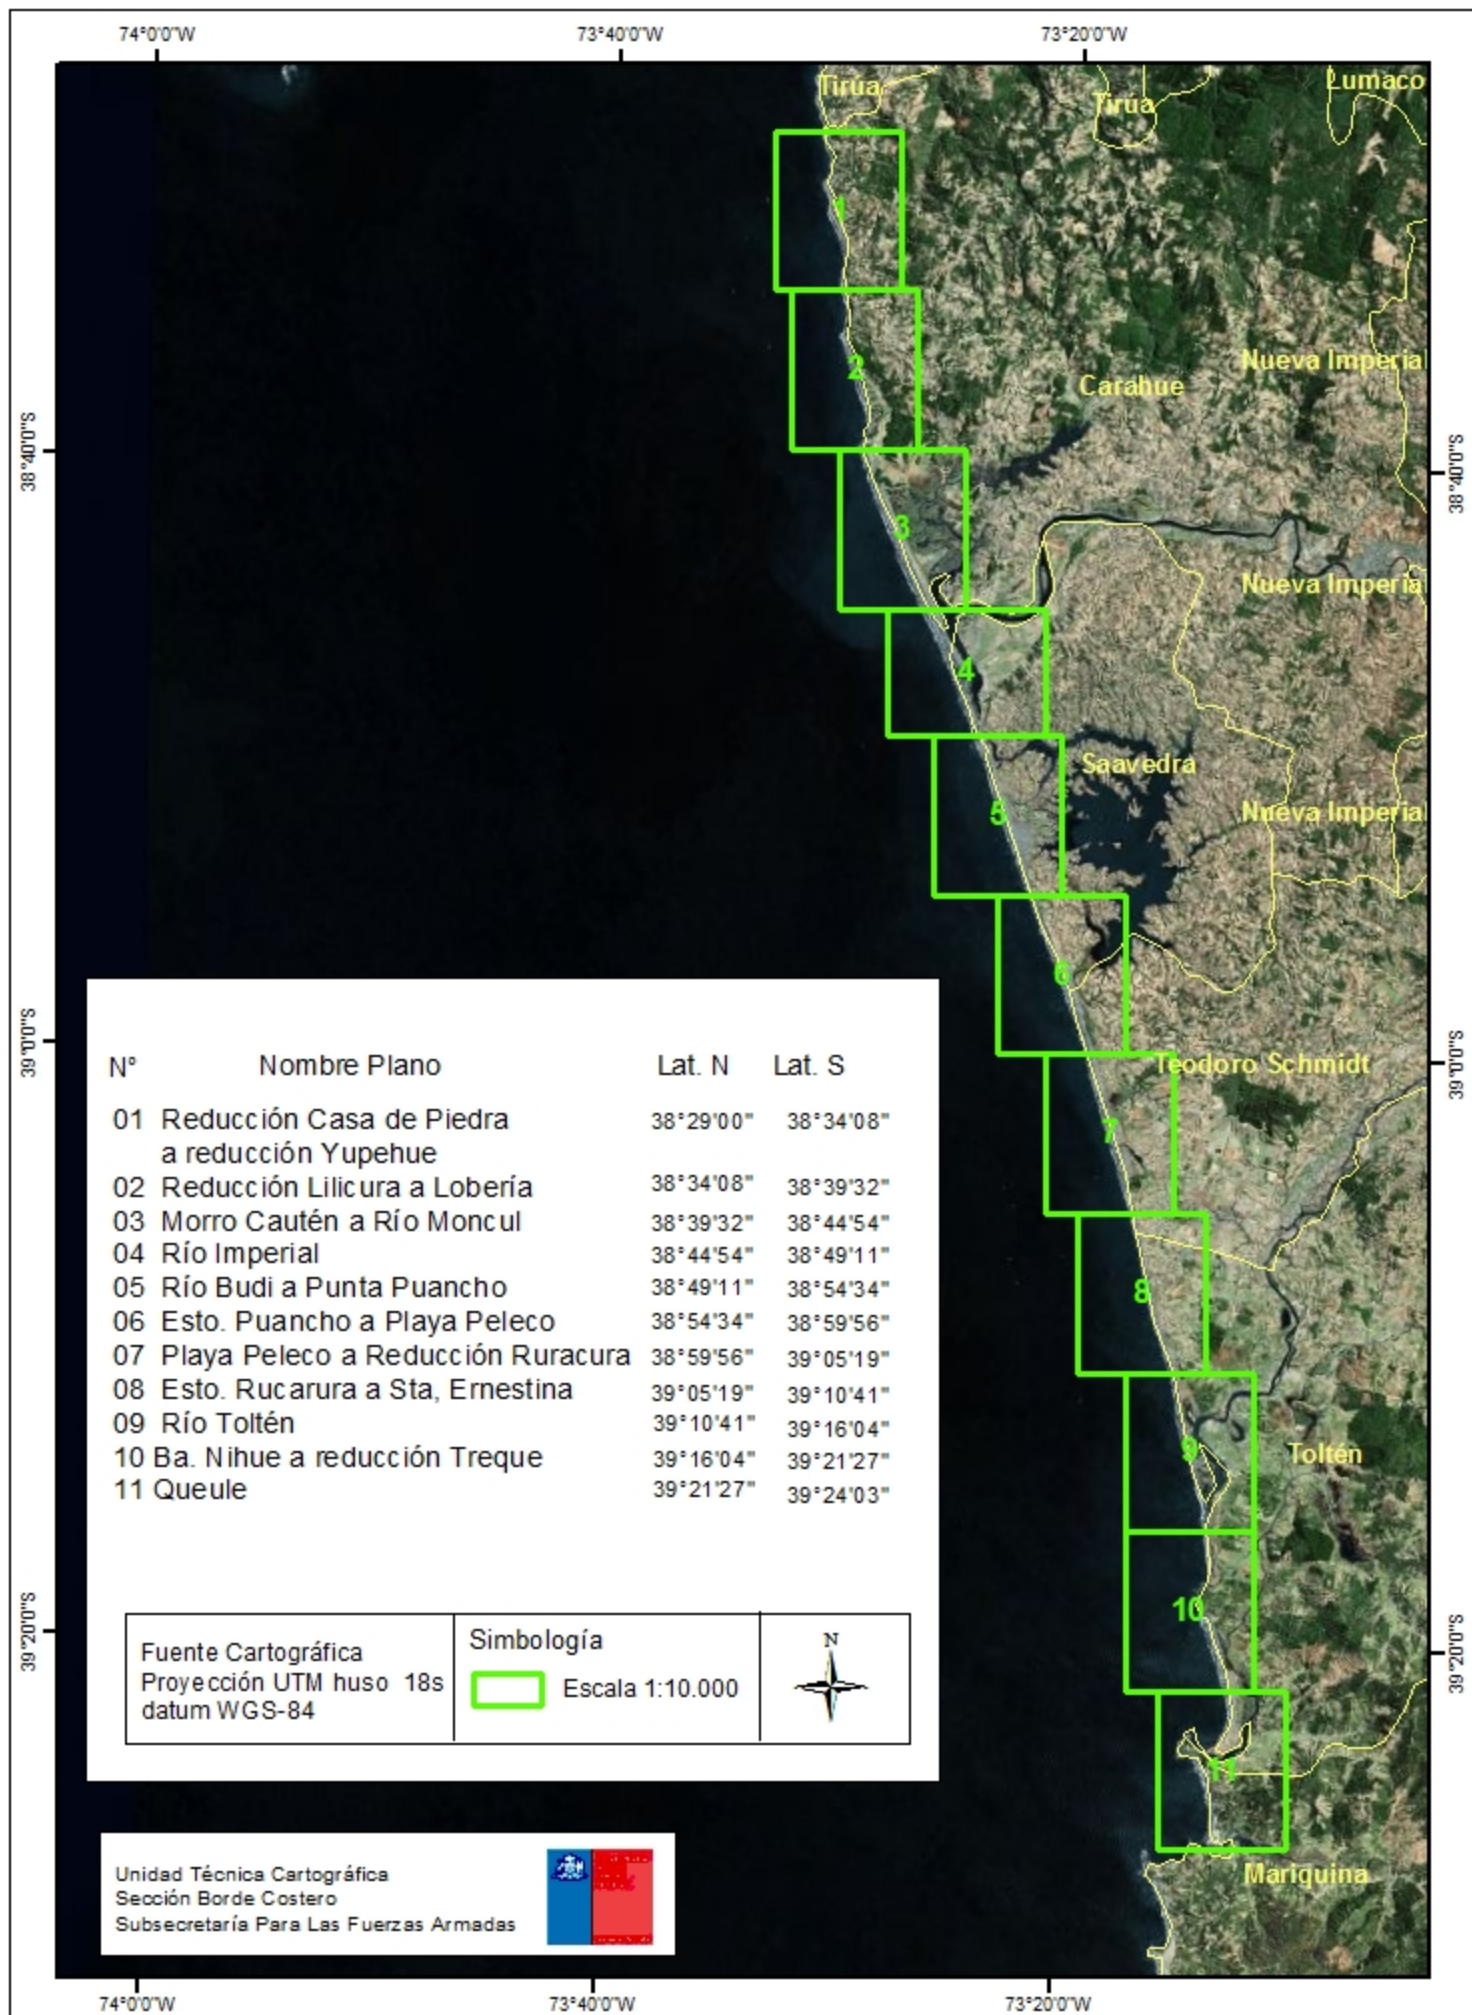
74°0'0"W 73°40'0"W 73°20'0"W

Tirúa
Tirúa
Lumaco
1
2
Carahue
Nueva Imperial
38°40'0"S
38°40'0"S
3
Nueva Imperial
4
Saavedra
5
Nueva Imperial
6
39°0'0"S
39°0'0"S
Teodoro Schmidt
7
8
9
Toltén
10
39°20'0"S
39°20'0"S
11
Mariquina

| N° | Nombre Plano | Lat. N | Lat. S |
|---|---|---|---|
| 01 | Reducción Casa de Piedra a reducción Yupehue | 38°29'00" | 38°34'08" |
| 02 | Reducción Lilicura a Lobería | 38°34'08" | 38°39'32" |
| 03 | Morro Cautén a Río Moncul | 38°39'32" | 38°44'54" |
| 04 | Río Imperial | 38°44'54" | 38°49'11" |
| 05 | Río Budi a Punta Puancho | 38°49'11" | 38°54'34" |
| 06 | Esto. Puancho a Playa Peleco | 38°54'34" | 38°59'56" |
| 07 | Playa Peleco a Reducción Ruracura | 38°59'56" | 39°05'19" |
| 08 | Esto. Rucarura a Sta, Ernestina | 39°05'19" | 39°10'41" |
| 09 | Río Toltén | 39°10'41" | 39°16'04" |
| 10 | Ba. Nihue a reducción Treque | 39°16'04" | 39°21'27" |
| 11 | Queule | 39°21'27" | 39°24'03" |

Fuente Cartográfica
Proyección UTM huso 18s
datum WGS-84

Simbología
Escala 1:10.000

N

Unidad Técnica Cartográfica
Sección Borde Costero
Subsecretaría Para Las Fuerzas Armadas

74°0'0"W 73°40'0"W 73°20'0"W